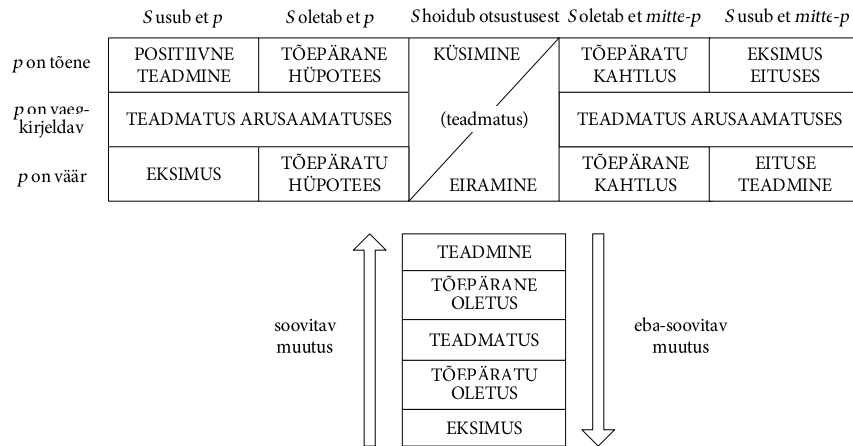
| | $S$ usub et $p$ | $S$ oletab et $p$ | $S$ hoidub otsustusest | $S$ oletab et *mitte-p* | $S$ usub et *mitte-p* |
|---|---|---|---|---|---|
| $p$ on tõene | POSITIIVNE TEADMINE | TÕEPÄRANE HÜPOTEES | KÜSIMINE | TÕEPÄRATU KAHTLUS | EKSIMUS EITUSES |
| $p$ on vaeg-kirjeldav | TEADMATUS ARUSAAMATUSES | | (teadmatus) | TEADMATUS ARUSAAMATUSES | |
| $p$ on väär | EKSIMUS | TÕEPÄRATU HÜPOTEES | EIRAMINE | TÕEPÄRANE KAHTLUS | EITUSE TEADMINE |

soovitav muutus

TEADMINE

TÕEPÄRANE OLETUS

TEADMATUS

TÕEPÄRATU OLETUS

EKSIMUS

eba-soovitav muutus